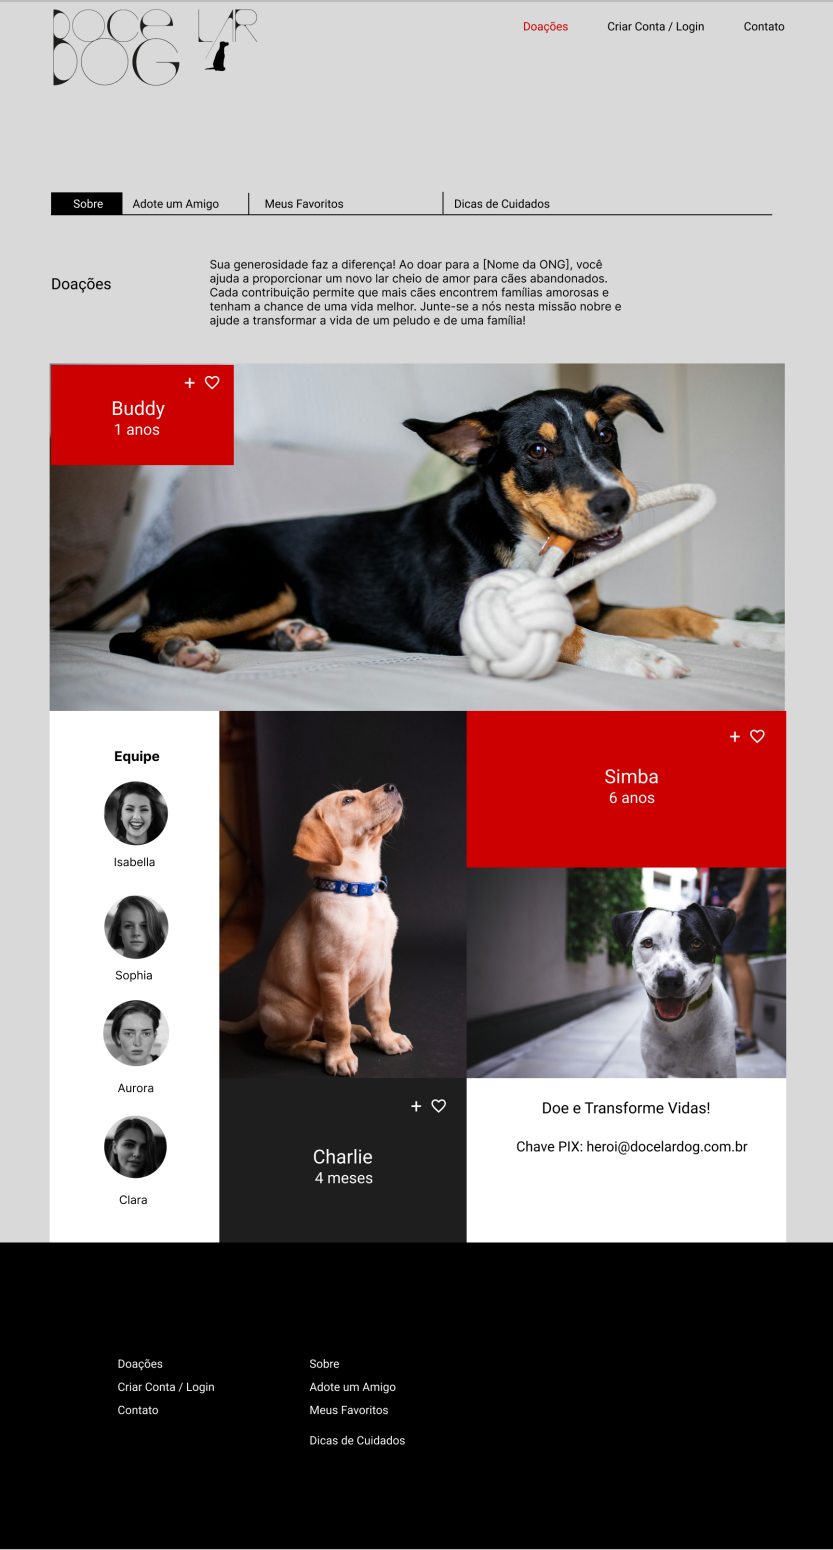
DOCE LAR DOG

Doações Criar Conta / Login Contato

Sobre Adote um Amigo Meus Favoritos Dicas de Cuidados

Doações

Sua generosidade faz a diferença! Ao doar para a [Nome da ONG], você ajuda a proporcionar um novo lar cheio de amor para cães abandonados. Cada contribuição permite que mais cães encontrem famílias amorosas e tenham a chance de uma vida melhor. Junte-se a nós nesta missão nobre e ajude a transformar a vida de um peludo e de uma família!

+ ♡
Buddy
1 anos

Equipe

Isabella

Sophia

Aurora

Clara

+ ♡
Simba
6 anos

+ ♡
Charlie
4 meses

Doe e Transforme Vidas!

Chave PIX: heroi@docelardog.com.br

Doações
Criar Conta / Login
Contato

Sobre
Adote um Amigo
Meus Favoritos
Dicas de Cuidados